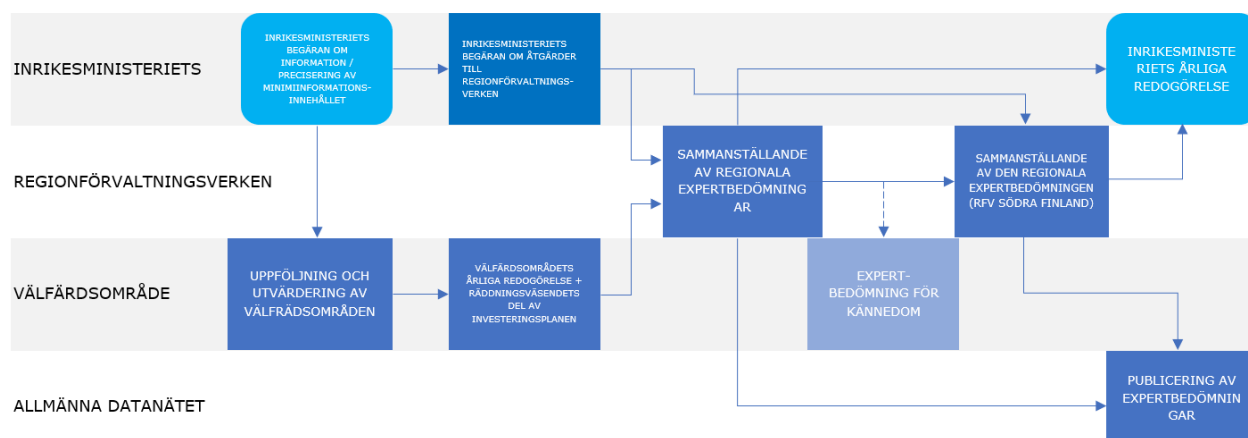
INRIKESMINISTERIETS

INRIKESMINISTERIETS BEGÄRAN OM INFORMATION / PRECISERING AV MINIMIINFORMATIONS-INNEHÅLLET

INRIKESMINISTERIETS BEGÄRAN OM ÅTGÄRDER TILL REGIONFÖRVALTNINGS-VERKEN

INRIKESMINISTE RIETS ÅRLIGA REDOGÖRELSE

REGIONFÖRVALTNINGSVERKEN

SAMMANSTÄLLANDE AV REGIONALA EXPERTBEDÖMNING AR

SAMMANSTÄLLANDE AV DEN REGIONALA EXPERTBEDÖMNINGEN (RFV SÖDRA FINLAND)

VÄLFÄRDSOMRÅDE

UPPFÖLJNING OCH UTVÄRDERING AV VÄLFRÄDSOMRÅDEN

VÄLFÄRDSOMRÅDETS ÅRLIGA REDOGÖRELSE + RÄDDNINGSVÄSENDETS DEL AV INVESTERINGSPLANEN

EXPERT-BEDÖMNING FÖR KÄNNEDOM

ALLMÄNNA DATANÄTET

PUBLICERING AV EXPERTBEDÖMNIN GAR